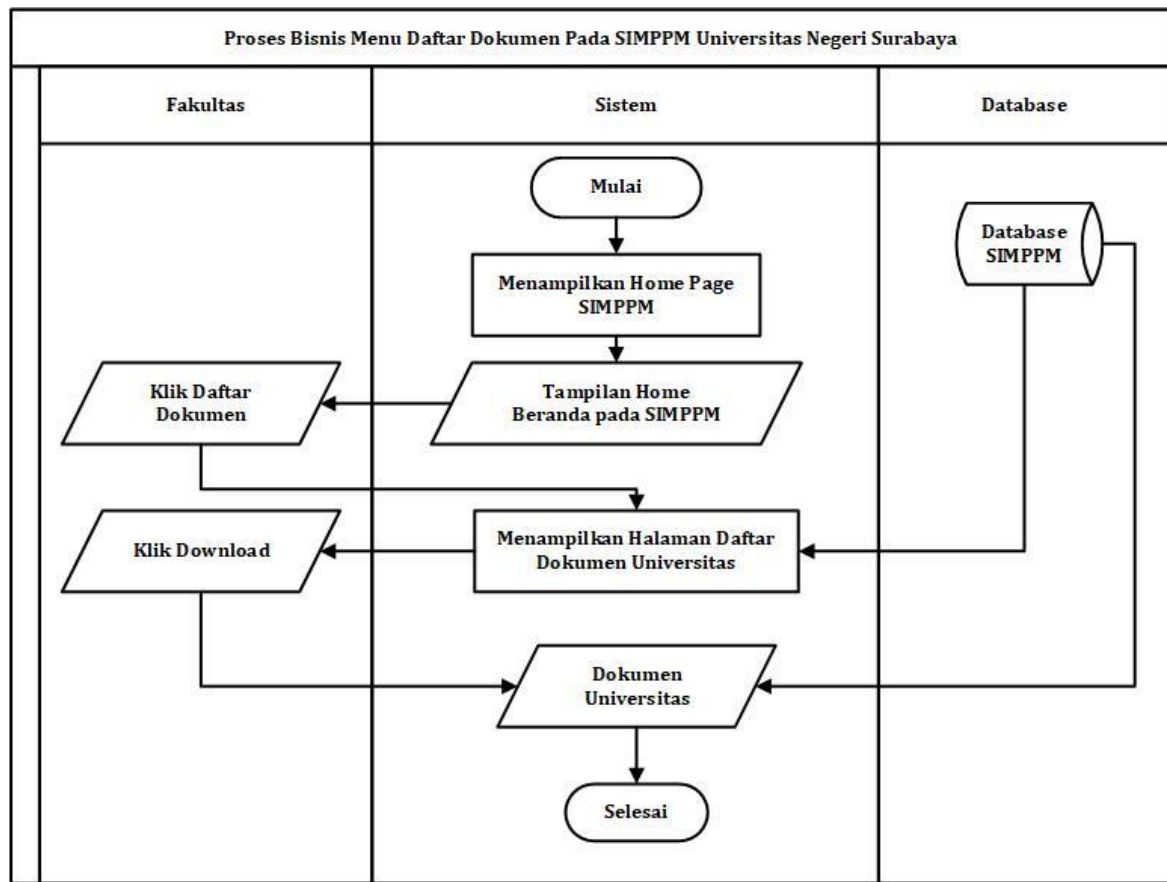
Proses Bisnis Menu Daftar Dokumen Pada SIMPPM Universitas Negeri Surabaya

Fakultas

Sistem

Database

Mulai

Database SIMPPM

Menampilkan Home Page SIMPPM

Klik Daftar Dokumen

Tampilan Home Beranda pada SIMPPM

Klik Download

Menampilkan Halaman Daftar Dokumen Universitas

Dokumen Universitas

Selesai